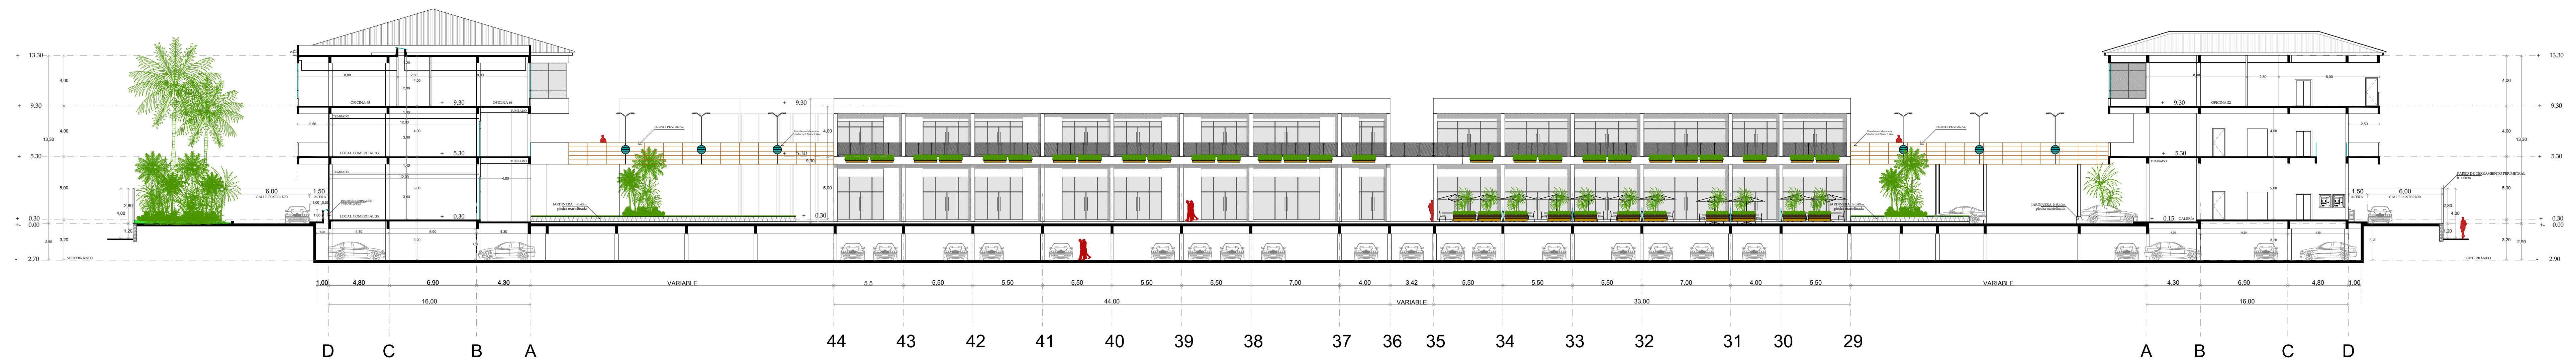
13,30
9,30
5,30
0,30
0,00
-2,70
4,00
4,00
5,00
13,30
OFICINA 43
OFICINA 44
LOCAL COMERCIAL 31
LOCAL COMERCIAL 31
+ 9,30
+ 5,30
+ 0,30
6,00
1,50
CALLE POSTERIOR
ACERA
SUBTERRANEO
PUENTE PEATONAL
+ 9,30
9,30
+ 5,30
+ 0,30
JARDINERA
PUENTE PEATONAL
JARDINERA
OFICINA 22
+ 9,30
+ 5,30
+ 0,15 GALERIA
1,50
6,00
ACERA
CALLE POSTERIOR
PARED DE CERRAMIENTO PERIMETRAL
SUBTERRANEO
13,30
9,30
5,30
0,30
0,00
-2,90
1,00
4,80
6,90
4,30
16,00
VARIABLE
5.5
5,50
5,50
5,50
5,50
5,50
7,00
4,00
3,42
5,50
5,50
5,50
7,00
4,00
5,50
44,00
VARIABLE
33,00
VARIABLE
4,30
6,90
4,80
1,00
16,00
D
C
B
A
44
43
42
41
40
39
38
37
36
35
34
33
32
31
30
29
A
B
C
D